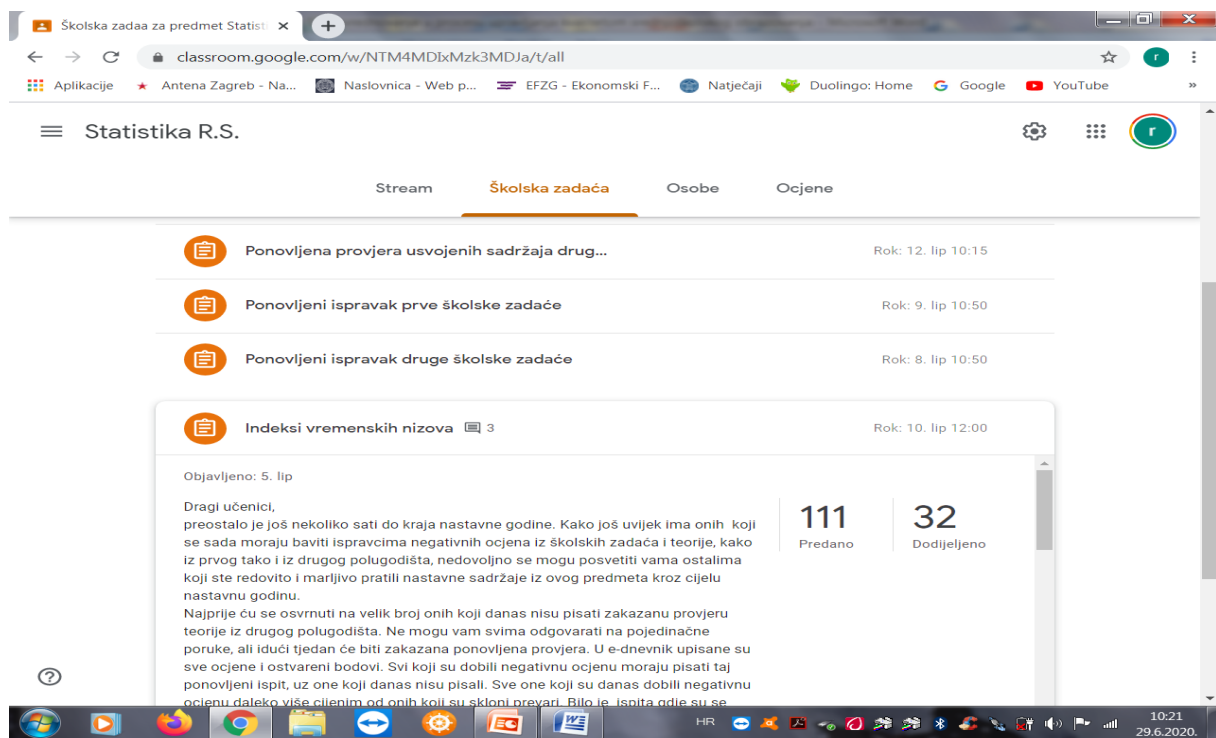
Školska zadaa za predmet Statisti ×

classroom.google.com/w/NTM4MDIxMzk3MDJa/t/all

Aplikacije Antena Zagreb - Na... Naslovnica - Web p... EFZG - Ekonomski F... Natječaji Duolingo: Home Google YouTube

Statistika R.S.

Stream Školska zadaća Osobe Ocjene

Ponovljena provjera usvojenih sadržaja drug... Rok: 12. lip 10:15

Ponovljeni ispravak prve školske zadaće Rok: 9. lip 10:50

Ponovljeni ispravak druge školske zadaće Rok: 8. lip 10:50

Indeksi vremenskih nizova 3 Rok: 10. lip 12:00

Objavljeno: 5. lip

Dragi učenici,
preostalo je još nekoliko sati do kraja nastavne godine. Kako još uvijek ima onih koji se sada moraju baviti ispravcima negativnih ocjena iz školskih zadaća i teorije, kako iz prvog tako i iz drugog polugodišta, nedovoljno se mogu posvetiti vama ostalima koji ste redovito i marljivo pratili nastavne sadržaje iz ovog predmeta kroz cijelu nastavnu godinu.
Najprije ću se osvrnuti na velik broj onih koji danas nisu pisati zakazanu provjeru teorije iz drugog polugodišta. Ne mogu vam svima odgovarati na pojedinačne poruke, ali idući tjedan će biti zakazana ponovljena provjera. U e-dnevnik upisane su sve ocjene i ostvareni bodovi. Svi koji su dobili negativnu ocjenu moraju pisati taj ponovljeni ispit, uz one koji danas nisu pisali. Sve one koji su danas dobili negativnu ocjenu daleko više cijenim od onih koji su skloni prevari. Bilo je ispita gdje su se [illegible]

111
Predano

32
Dodijeljeno

HR 10:21 29.6.2020.